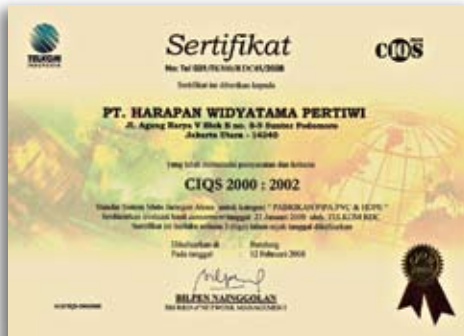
TELKOM

Sertifikat

CIQS

No: Tel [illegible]/2008

Sertifikat ini diberikan kepada

PT. HARAPAN WIDYATAMA PERTIWI

Jl. Agung Karya V Blok B no. 8-9 Sunter Podomoro Jakarta Utara - 14340

yang telah memenuhi persyaratan dan kriteria

CIQS 2000 : 2002

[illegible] "PABRIKAN PIPA PVC & HDPE" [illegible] 23 Januari 2008 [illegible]

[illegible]

Dikeluarkan di Bandung

Pada tanggal 12 Februari 2008

BILPEN NAINGGOLAN

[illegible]

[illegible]